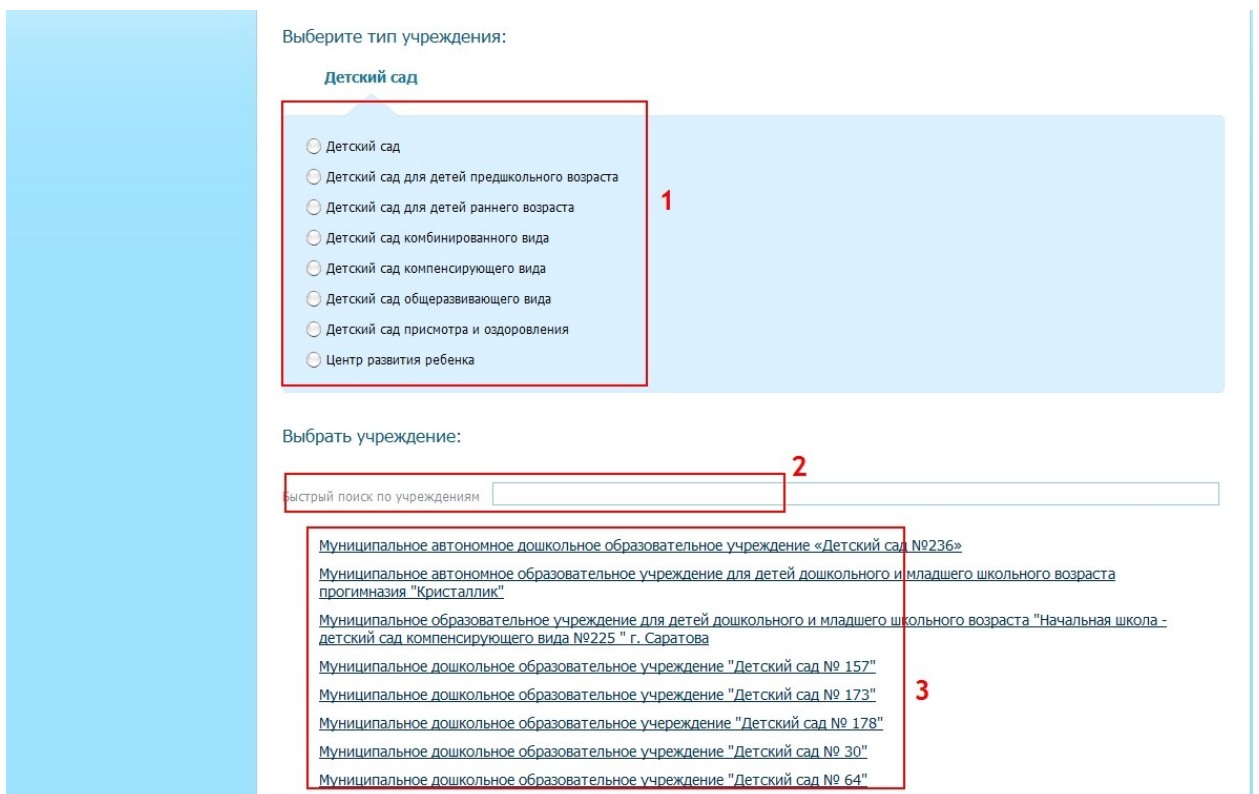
Выберите тип учреждения:

Детский сад

Детский сад
Детский сад для детей предшкольного возраста
Детский сад для детей раннего возраста
Детский сад комбинированного вида
Детский сад компенсирующего вида
Детский сад общеразвивающего вида
Детский сад присмотра и оздоровления
Центр развития ребенка

1

Выбрать учреждение:

2

ыстрый поиск по учреждениям

Муниципальное автономное дошкольное образовательное учреждение «Детский сад №236»
Муниципальное автономное образовательное учреждение для детей дошкольного и младшего школьного возраста прогимназия "Кристаллик"
Муниципальное образовательное учреждение для детей дошкольного и младшего школьного возраста "Начальная школа - детский сад компенсирующего вида №225 " г. Саратова
Муниципальное дошкольное образовательное учреждение "Детский сад № 157"
Муниципальное дошкольное образовательное учреждение "Детский сад № 173"
Муниципальное дошкольное образовательное учереждение "Детский сад № 178"
Муниципальное дошкольное образовательное учреждение "Детский сад № 30"
Муниципальное дошкольное образовательное учреждение "Детский сад № 64"

3